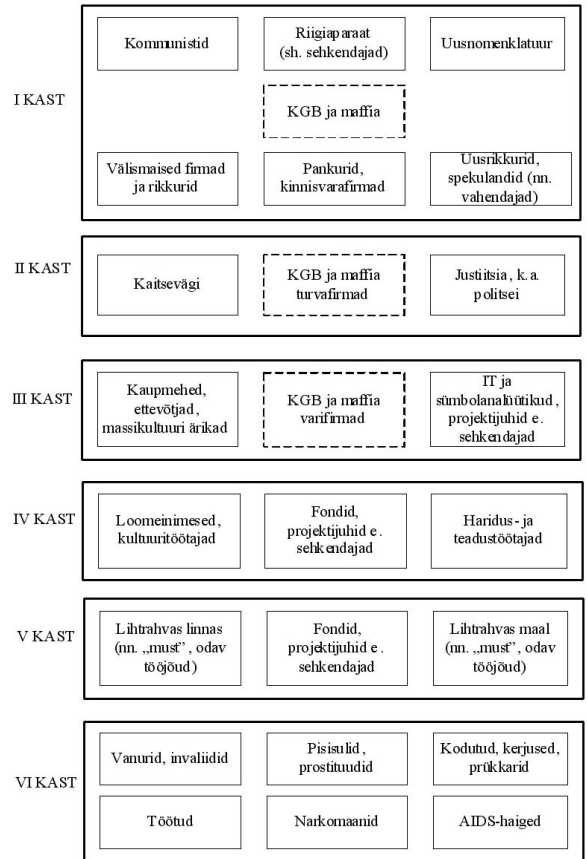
I KAST

Kommunistid

Riigiaparaat (sh. sehkendajad)

Uusnomenklatuur

KGB ja maffia

Välismaised firmad ja rikkurid

Pankurid, kinnisvarafirmad

Uusrikkurid, spekulandid (nn. vahendajad)

II KAST

Kaitsevägi

KGB ja maffia turvafirmad

Justiitsia, k.a. politsei

III KAST

Kaupmehed, ettevõtjad, massikultuuri ärikad

KGB ja maffia varifirmad

IT ja sümbolanalüütikud, projektijuhid e. sehkendajad

IV KAST

Loomeinimesed, kultuuritöötajad

Fondid, projektijuhid e. sehkendajad

Haridus- ja teadustöötajad

V KAST

Lihtrahvas linnas (nn. „must", odav tööjõud)

Fondid, projektijuhid e. sehkendajad

Lihtrahvas maal (nn. „must", odav tööjõud)

VI KAST

Vanurid, invaliidid

Pisisulid, prostituudid

Kodutud, kerjused, prükkarid

Töötud

Narkomaanid

AIDS-haiged